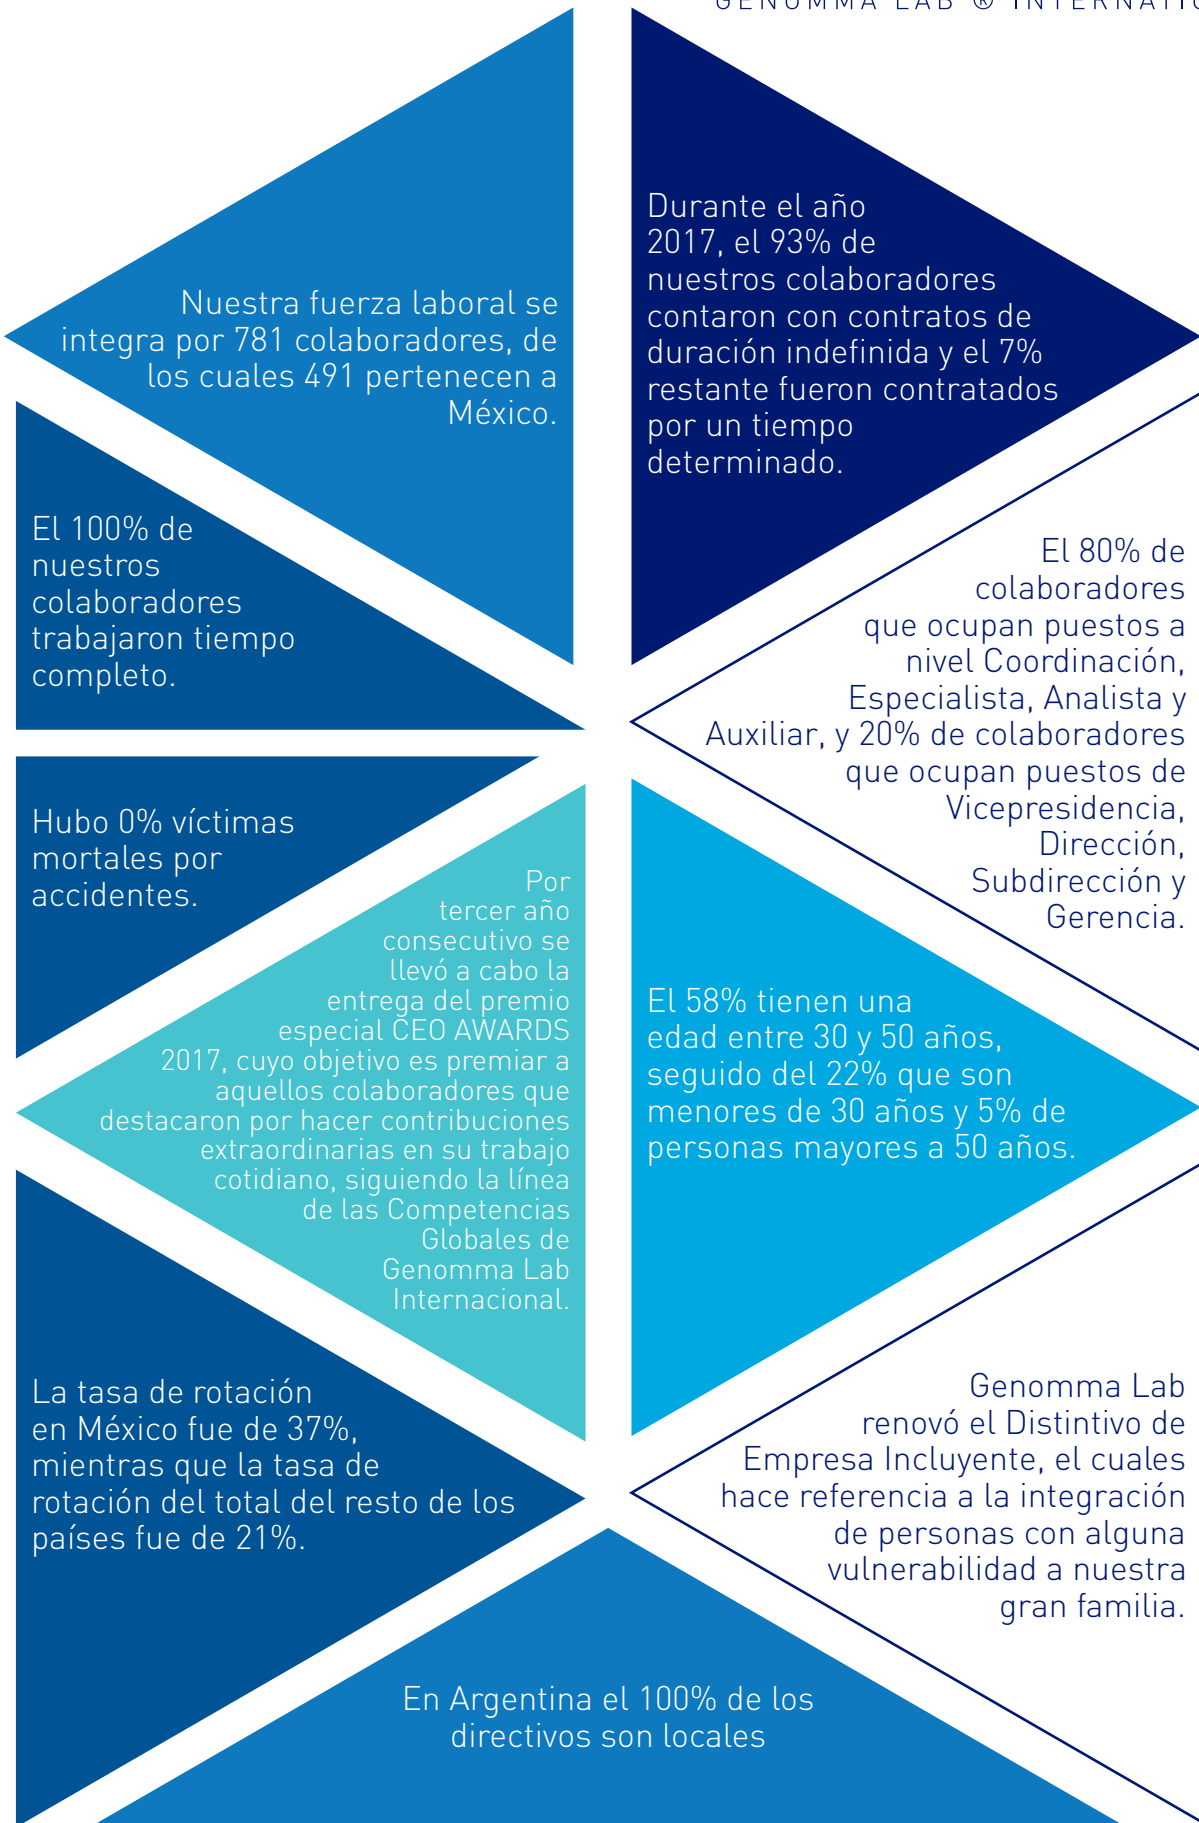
GENOMMA LAB ® INTERNATI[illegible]

Nuestra fuerza laboral se integra por 781 colaboradores, de los cuales 491 pertenecen a México.

Durante el año 2017, el 93% de nuestros colaboradores contaron con contratos de duración indefinida y el 7% restante fueron contratados por un tiempo determinado.

El 100% de nuestros colaboradores trabajaron tiempo completo.

El 80% de colaboradores que ocupan puestos a nivel Coordinación, Especialista, Analista y Auxiliar, y 20% de colaboradores que ocupan puestos de Vicepresidencia, Dirección, Subdirección y Gerencia.

Hubo 0% víctimas mortales por accidentes.

Por tercer año consecutivo se llevó a cabo la entrega del premio especial CEO AWARDS 2017, cuyo objetivo es premiar a aquellos colaboradores que destacaron por hacer contribuciones extraordinarias en su trabajo cotidiano, siguiendo la línea de las Competencias Globales de Genomma Lab Internacional.

El 58% tienen una edad entre 30 y 50 años, seguido del 22% que son menores de 30 años y 5% de personas mayores a 50 años.

La tasa de rotación en México fue de 37%, mientras que la tasa de rotación del total del resto de los países fue de 21%.

Genomma Lab renovó el Distintivo de Empresa Incluyente, el cuales hace referencia a la integración de personas con alguna vulnerabilidad a nuestra gran familia.

En Argentina el 100% de los directivos son locales